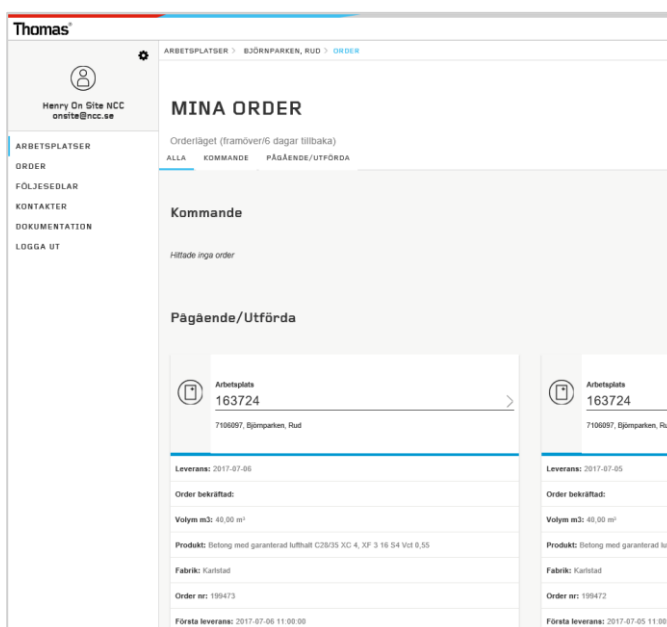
Thomas

Henry On Site NCC
onsite@ncc.se

ARBETSPLATSER
ORDER
FÖLJESEDLAR
KONTAKTER
DOKUMENTATION
LOGGA UT

ARBETSPLATSER > BJÖRNPARKEN, RUD > ORDER

MINA ORDER

Orderläget (framöver/6 dagar tillbaka)

ALLA KOMMANDE PÅGÅENDE/UTFÖRDA

Kommande

Hittade inga order

Pågående/Utförda

Arbetsplats
163724
7106097, Björnparken, Rud

Leverans: 2017-07-06
Order bekräftad:
Volym m3: 40,00 m³
Produkt: Betong med garanterad lufthalt C28/35 XC 4, XF 3 16 S4 Vct 0,55
Fabrik: Karlstad
Order nr: 199473
Första leverans: 2017-07-06 11:00:00

Arbetsplats
163724
7106097, Björnparken, Ru

Leverans: 2017-07-05
Order bekräftad:
Volym m3: 40,00 m³
Produkt: Betong med garanterad lu
Fabrik: Karlstad
Order nr: 199472
Första leverans: 2017-07-05 11:00